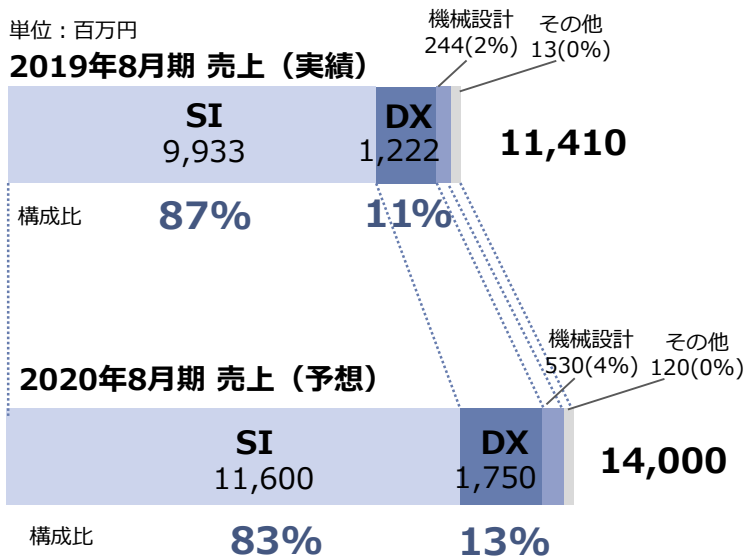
単位：百万円

2019年8月期 売上（実績）

機械設計
244(2%)

その他
13(0%)

SI
9,933

DX
1,222

11,410

構成比

87%

11%

機械設計
530(4%)

その他
120(0%)

2020年8月期 売上（予想）

SI
11,600

DX
1,750

14,000

構成比

83%

13%